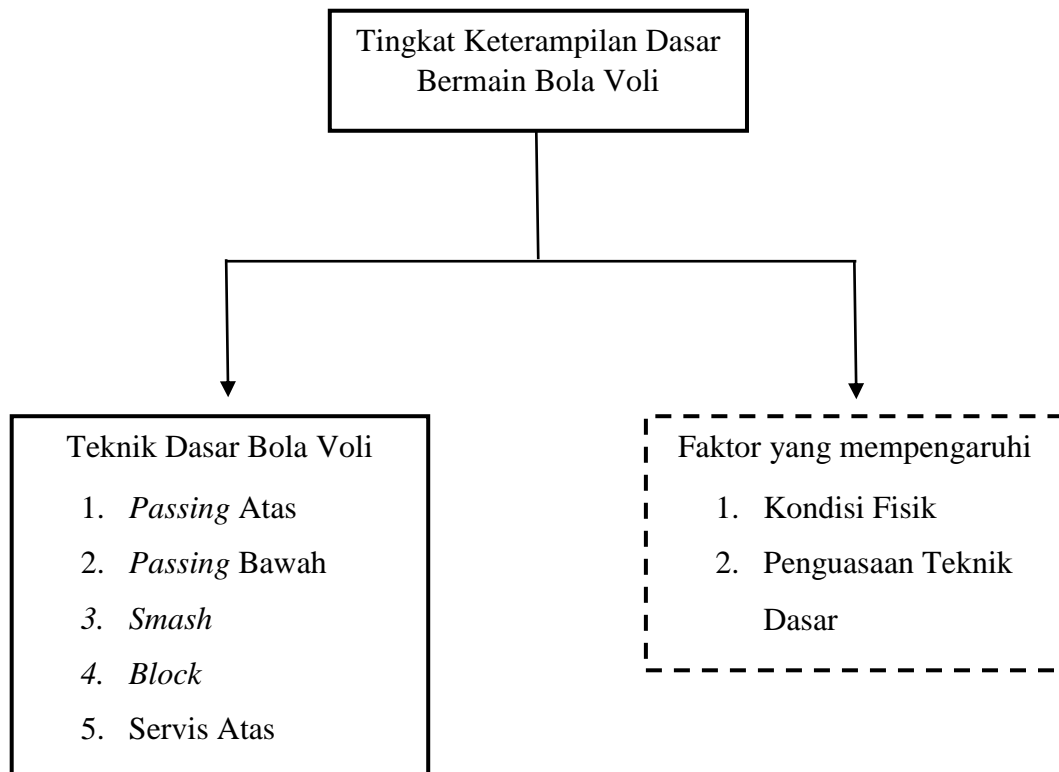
Tingkat Keterampilan Dasar Bermain Bola Voli

Teknik Dasar Bola Voli

1. *Passing* Atas
2. *Passing* Bawah
3. *Smash*
4. *Block*
5. Servis Atas

Faktor yang mempengaruhi

1. Kondisi Fisik
2. Penguasaan Teknik Dasar